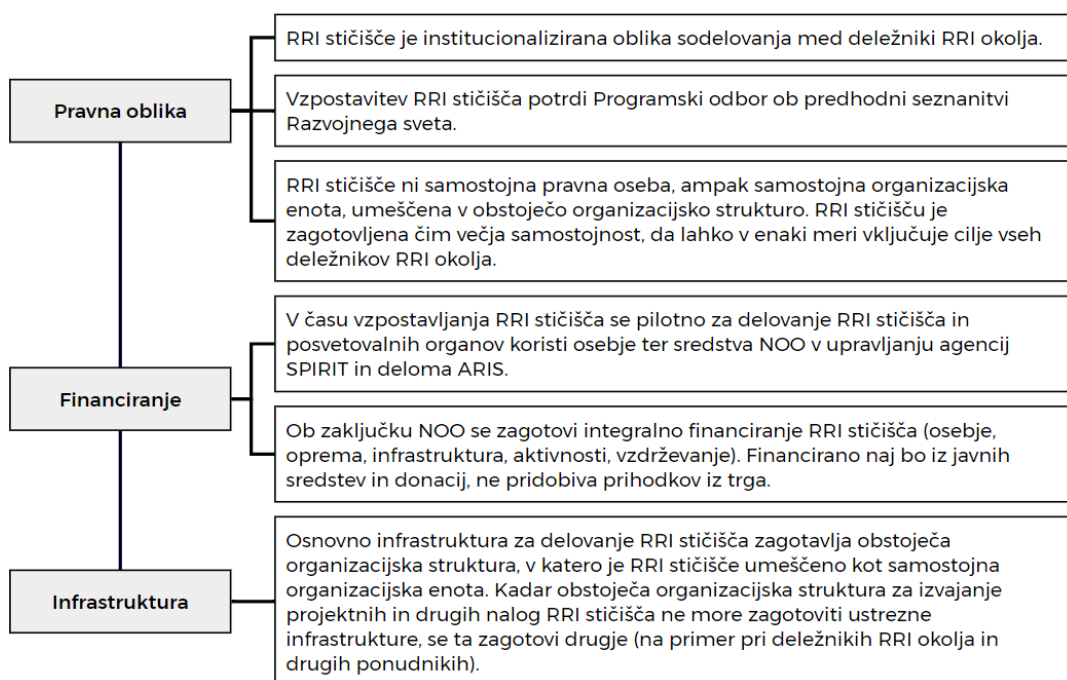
Pravna oblika

RRI stičišče je institucionalizirana oblika sodelovanja med deležniki RRI okolja.

Vzpostavitev RRI stičišča potrdi Programski odbor ob predhodni seznanitvi Razvojnega sveta.

RRI stičišče ni samostojna pravna oseba, ampak samostojna organizacijska enota, umeščena v obstoječo organizacijsko strukturo. RRI stičišču je zagotovljena čim večja samostojnost, da lahko v enaki meri vključuje cilje vseh deležnikov RRI okolja.

Financiranje

V času vzpostavljanja RRI stičišča se pilotno za delovanje RRI stičišča in posvetovalnih organov koristi osebje ter sredstva NOO v upravljanju agencij SPIRIT in deloma ARIS.

Ob zaključku NOO se zagotovi integralno financiranje RRI stičišča (osebje, oprema, infrastruktura, aktivnosti, vzdrževanje). Financirano naj bo iz javnih sredstev in donacij, ne pridobiva prihodkov iz trga.

Infrastruktura

Osnovno infrastruktura za delovanje RRI stičišča zagotavlja obstoječa organizacijska struktura, v katero je RRI stičišče umeščeno kot samostojna organizacijska enota. Kadar obstoječa organizacijska struktura za izvajanje projektnih in drugih nalog RRI stičišča ne more zagotoviti ustrezne infrastrukture, se ta zagotovi drugje (na primer pri deležnikih RRI okolja in drugih ponudnikih).